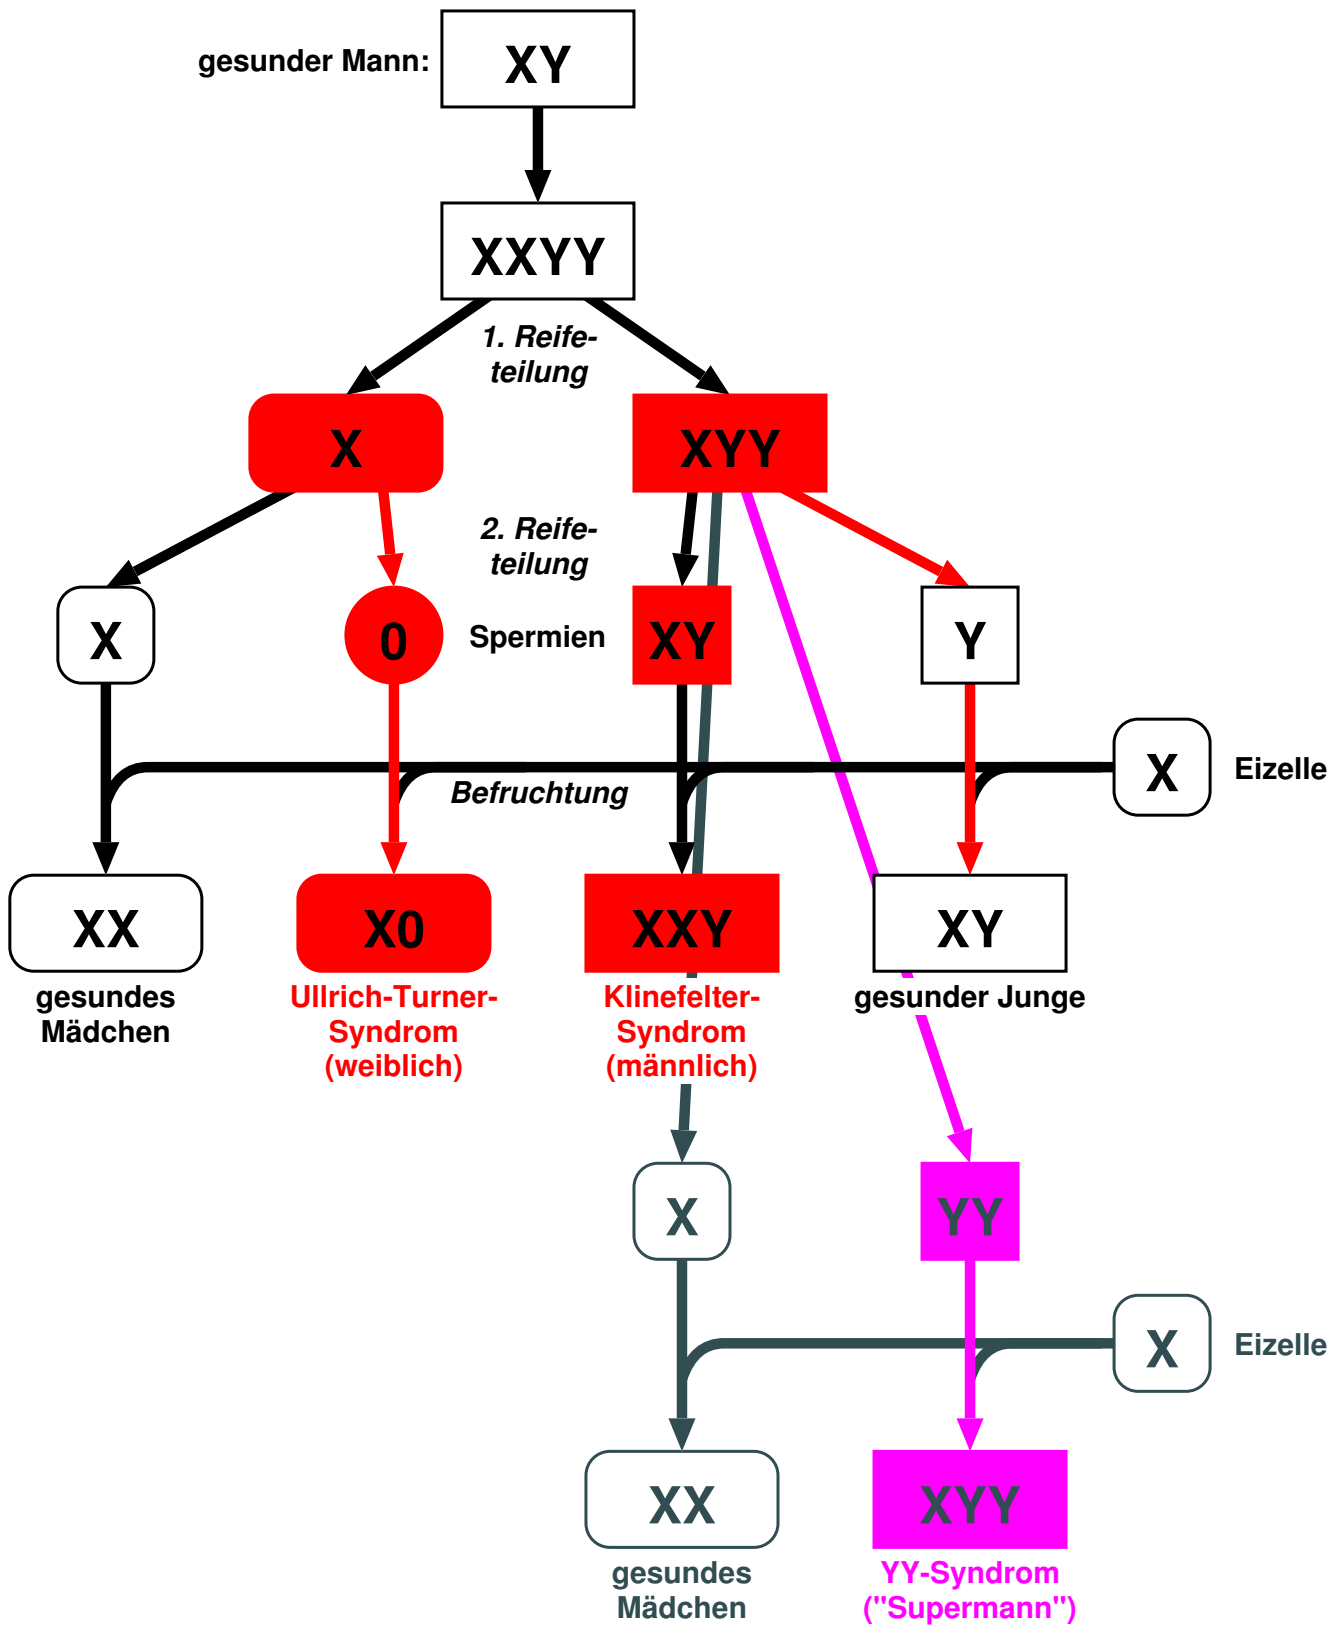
gesunder Mann: XY

XXYY

1. Reifeteilung

X

XYY

2. Reifeteilung

X

0

Spermien

XY

Y

X

Eizelle

Befruchtung

XX

gesundes Mädchen

X0

Ullrich-Turner-Syndrom (weiblich)

XXY

Klinefelter-Syndrom (männlich)

XY

gesunder Junge

X

YY

X

Eizelle

XX

gesundes Mädchen

XYY

YY-Syndrom ("Supermann")